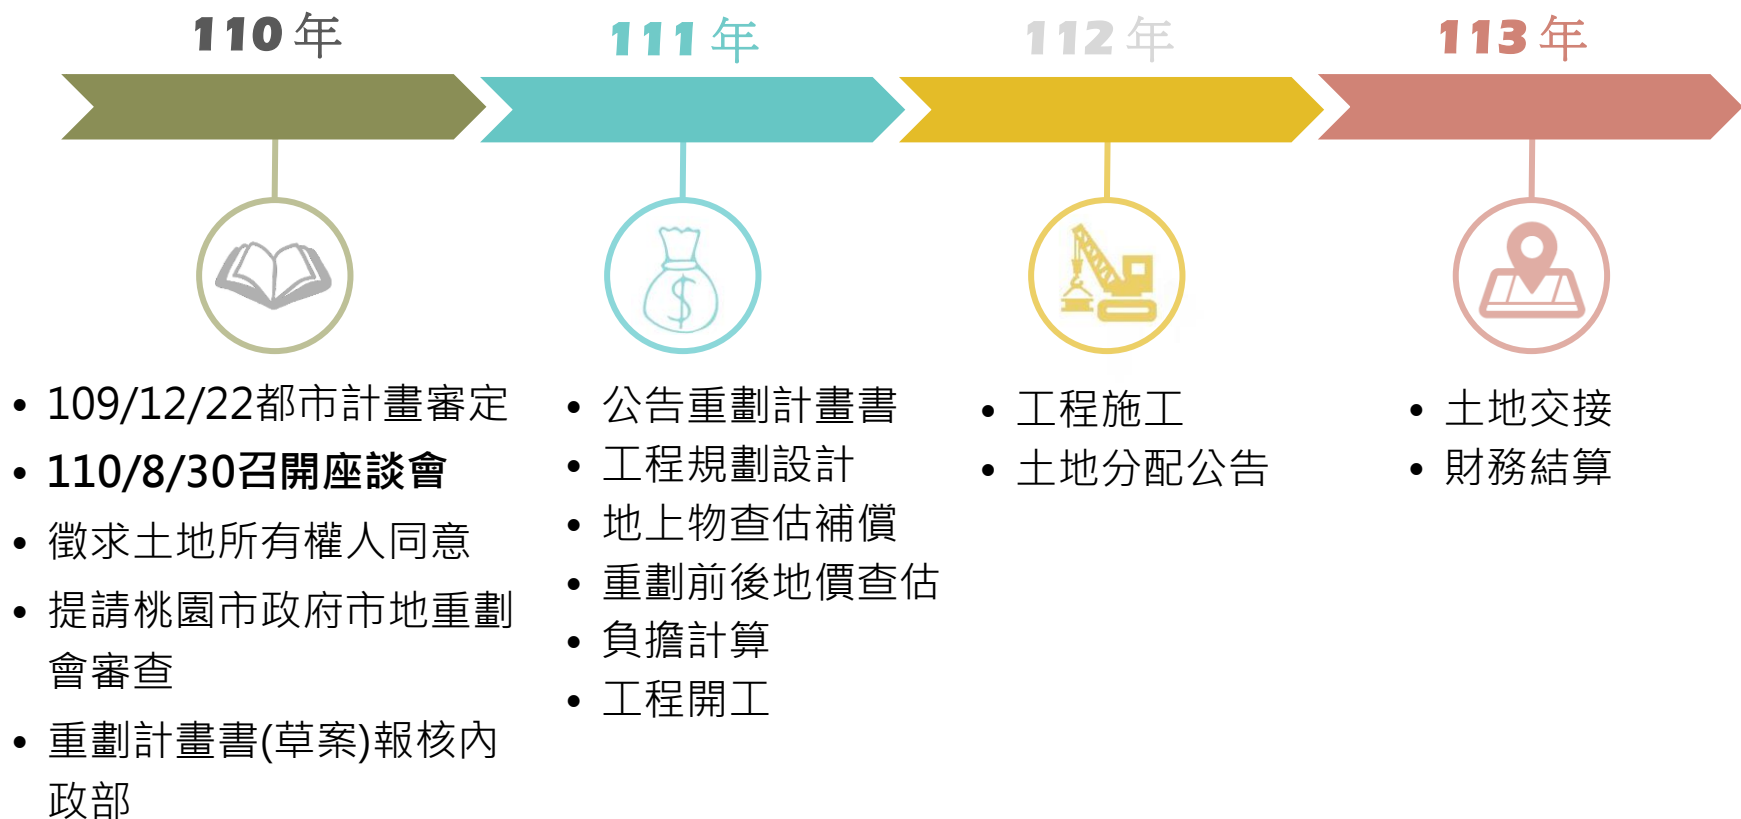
110 年

111 年

112 年

113 年

- 109/12/22都市計畫審定
- 110/8/30召開座談會
- 徵求土地所有權人同意
- 提請桃園市政府市地重劃會審查
- 重劃計畫書(草案)報核內政部

- 公告重劃計畫書
- 工程規劃設計
- 地上物查估補償
- 重劃前後地價查估
- 負擔計算
- 工程開工

- 工程施工
- 土地分配公告

- 土地交接
- 財務結算